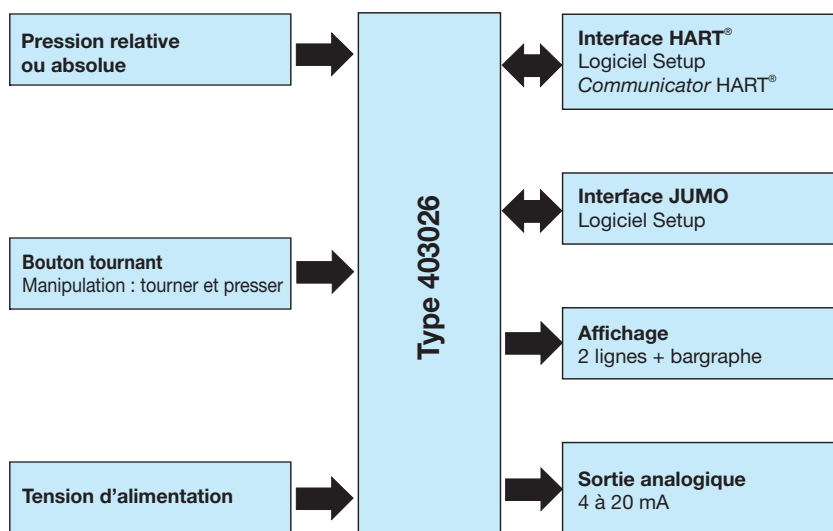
Pression relative ou absolue

Bouton tournant
Manipulation : tourner et presser

Tension d’alimentation

Type 403026

Interface HART®
Logiciel Setup
*Communicator* HART®

Interface JUMO
Logiciel Setup

Affichage
2 lignes + bargraphe

Sortie analogique
4 à 20 mA